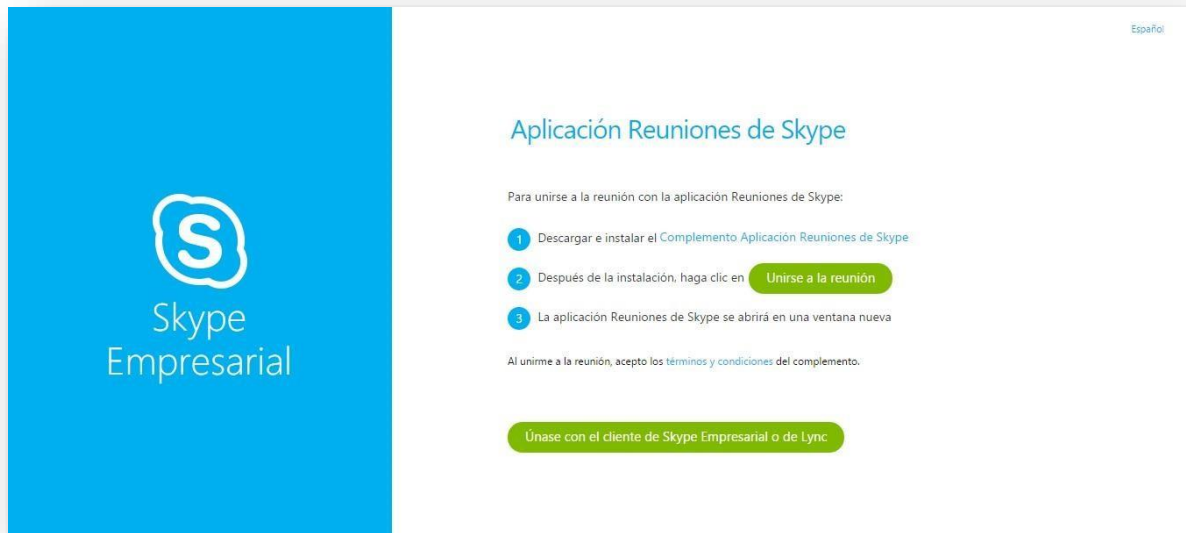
Skype Empresarial

Español

Aplicación Reuniones de Skype

Para unirse a la reunión con la aplicación Reuniones de Skype:

1 Descargar e instalar el Complemento Aplicación Reuniones de Skype

2 Después de la instalación, haga clic en Unirse a la reunión

3 La aplicación Reuniones de Skype se abrirá en una ventana nueva

Al unirme a la reunión, acepto los términos y condiciones del complemento.

Únase con el cliente de Skype Empresarial o de Lync